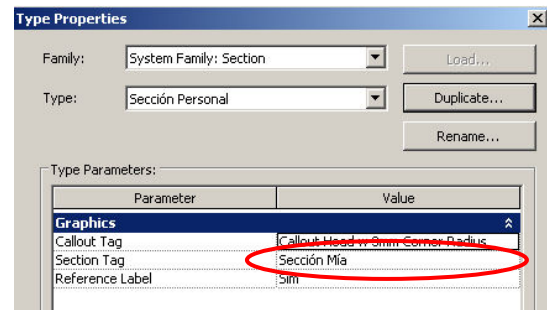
Type Properties

Family: System Family: Section

Load...

Type: Sección Personal

Duplicate...

Rename...

Type Parameters:

| Parameter | Value |
|---|---|
| Graphics | |
| Callout Tag | Callout Head w 3mm Corner Radius |
| Section Tag | Sección Mía |
| Reference Label | Sim |